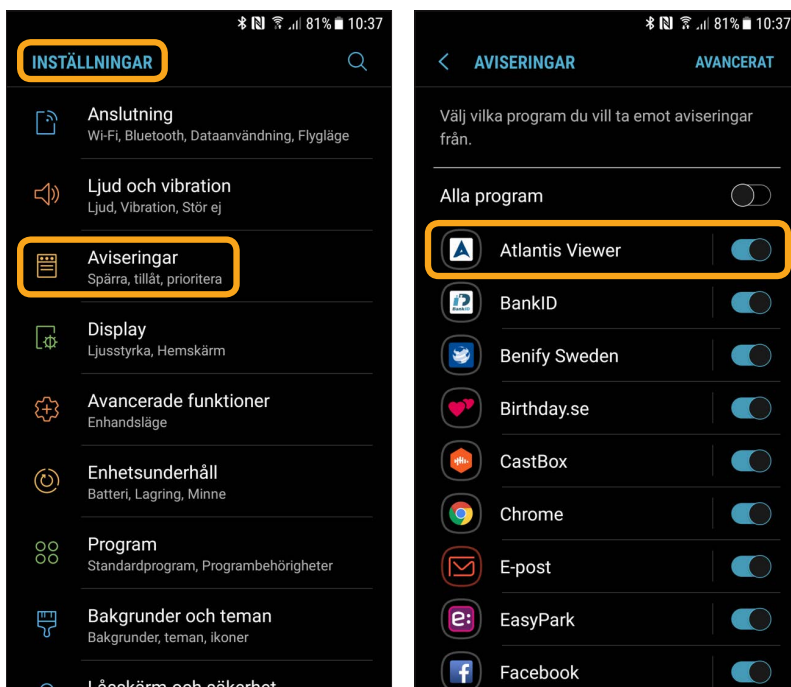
81% 10:37

INSTÄLLNINGAR

Anslutning
Wi-Fi, Bluetooth, Dataanvändning, Flygläge

Ljud och vibration
Ljud, Vibration, Stör ej

Aviseringar
Spärra, tillåt, prioritera

Display
Ljusstyrka, Hemskärm

Avancerade funktioner
Enhandsläge

Enhetsunderhåll
Batteri, Lagring, Minne

Program
Standardprogram, Programbehörigheter

Bakgrunder och teman
Bakgrunder, teman, ikoner

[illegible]

81% 10:37

AVISERINGAR

AVANCERAT

Välj vilka program du vill ta emot aviseringar från.

Alla program

Atlantis Viewer

BankID

Benify Sweden

Birthday.se

CastBox

Chrome

E-post

EasyPark

Facebook